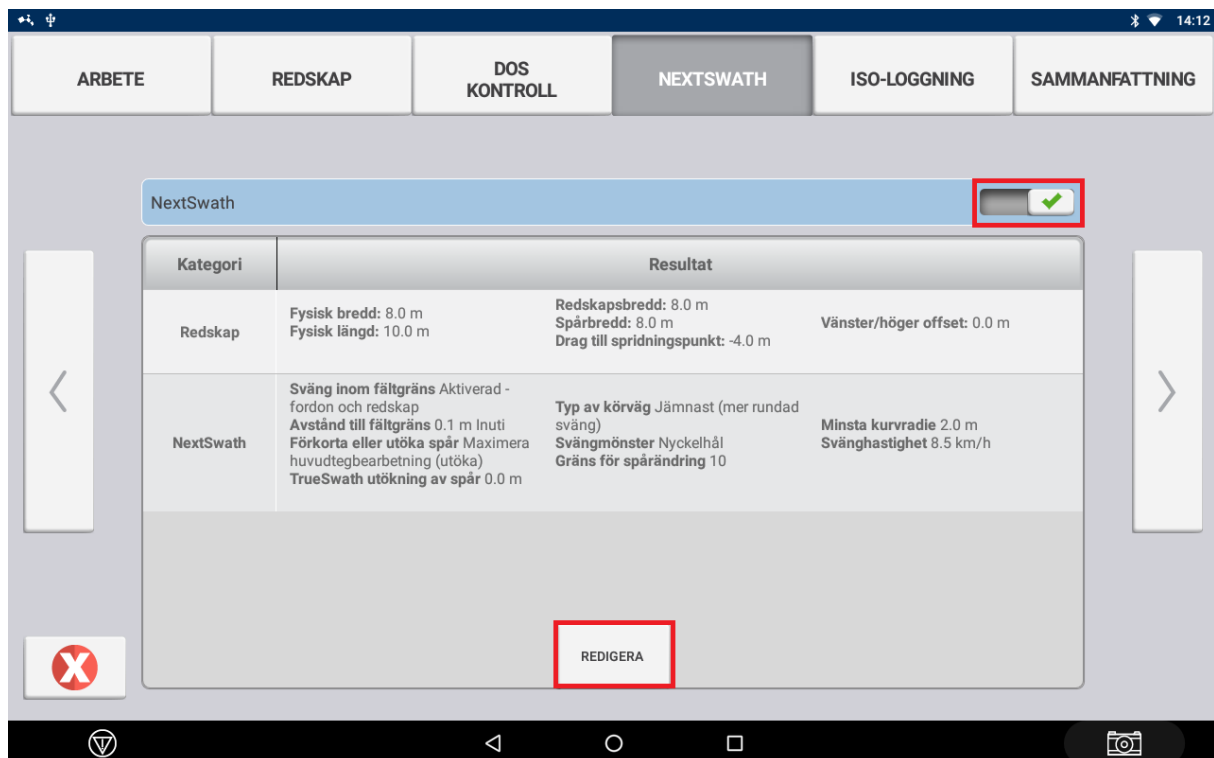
14:12

ARBETE | REDSKAP | DOS KONTROLL | NEXTSWATH | ISO-LOGGNING | SAMMANFATTNING

NextSwath

| Kategori | Resultat | | |
|---|---|---|---|
| Redskap | **Fysisk bredd:** 8.0 m **Fysisk längd:** 10.0 m | **Redskapsbredd:** 8.0 m **Spårbredd:** 8.0 m **Drag till spridningspunkt:** -4.0 m | **Vänster/höger offset:** 0.0 m |
| NextSwath | **Sväng inom fältgräns** Aktiverad - fordon och redskap **Avstånd till fältgräns** 0.1 m Inuti **Förkorta eller utöka spår** Maximera huvudtegbearbetning (utöka) **TrueSwath utökning av spår** 0.0 m | **Typ av körväg** Jämnast (mer rundad sväng) **Svängmönster** Nyckelhål **Gräns för spårändring** 10 | **Minsta kurvradie** 2.0 m **Svänghastighet** 8.5 km/h |

REDIGERA